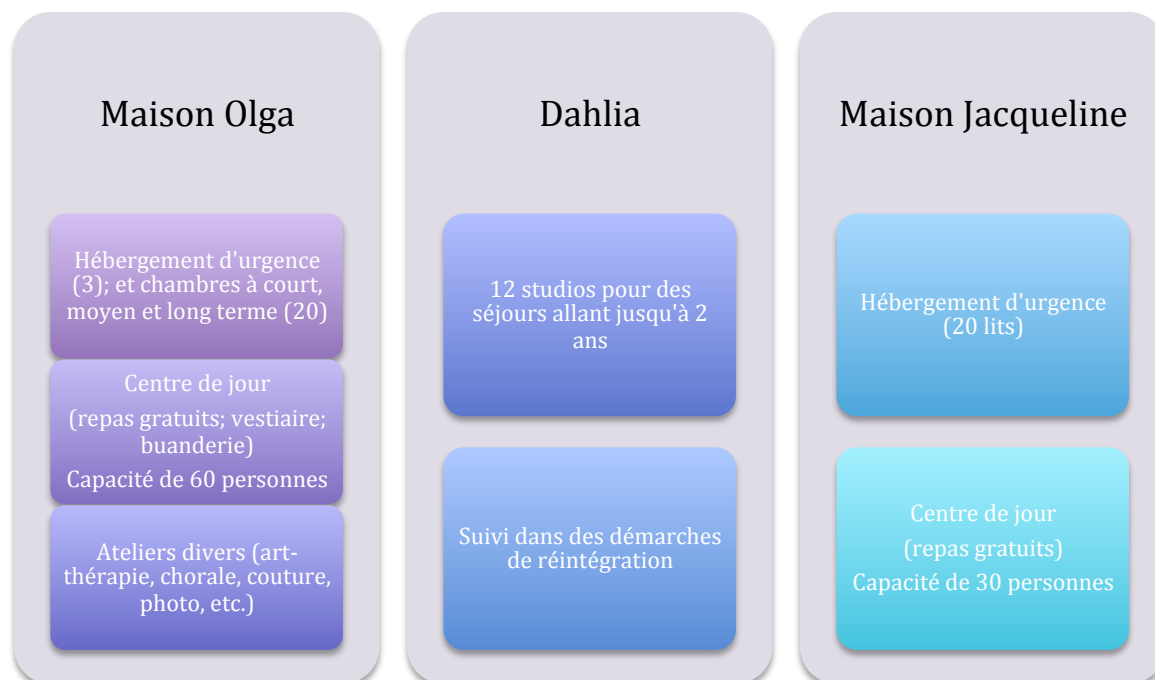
Maison Olga

Hébergement d'urgence (3); et chambres à court, moyen et long terme (20)

Centre de jour

(repas gratuits; vestiaire; buanderie)

Capacité de 60 personnes

Ateliers divers (art-thérapie, chorale, couture, photo, etc.)

Dahlia

12 studios pour des séjours allant jusqu'à 2 ans

Suivi dans des démarches de réintégration

Maison Jacqueline

Hébergement d'urgence (20 lits)

Centre de jour

(repas gratuits)

Capacité de 30 personnes